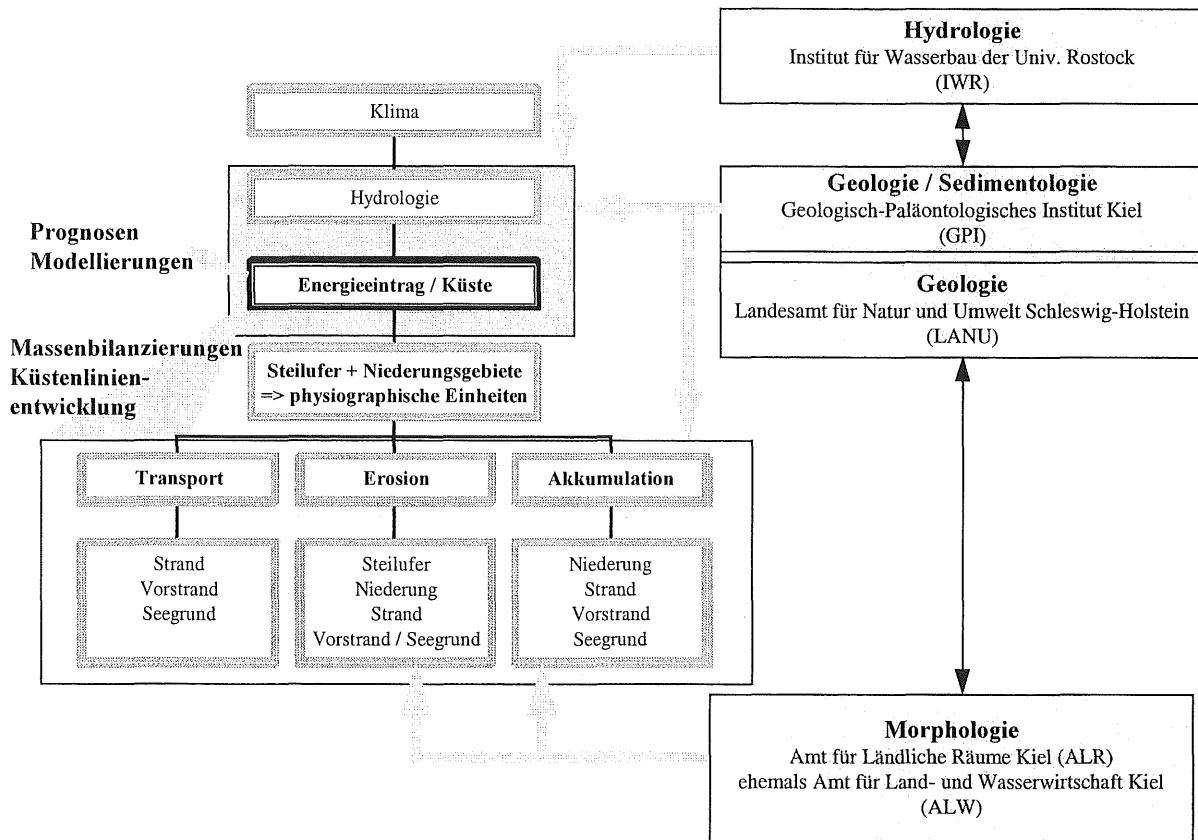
Klima

Hydrologie

Prognosen
Modellierungen

Energieeintrag / Küste

Massenbilanzierungen
Küstenlinienentwicklung

Steilufer + Niederungsgebiete
=> physiographische Einheiten

Transport

Strand
Vorstrand
Seegrund

Erosion

Steilufer
Niederung
Strand
Vorstrand / Seegrund

Akkumulation

Niederung
Strand
Vorstrand
Seegrund

Hydrologie
Institut für Wasserbau der Univ. Rostock
(IWR)

Geologie / Sedimentologie
Geologisch-Paläontologisches Institut Kiel
(GPI)

Geologie
Landesamt für Natur und Umwelt Schleswig-Holstein
(LANU)

Morphologie
Amt für Ländliche Räume Kiel (ALR)
ehemals Amt für Land- und Wasserwirtschaft Kiel
(ALW)